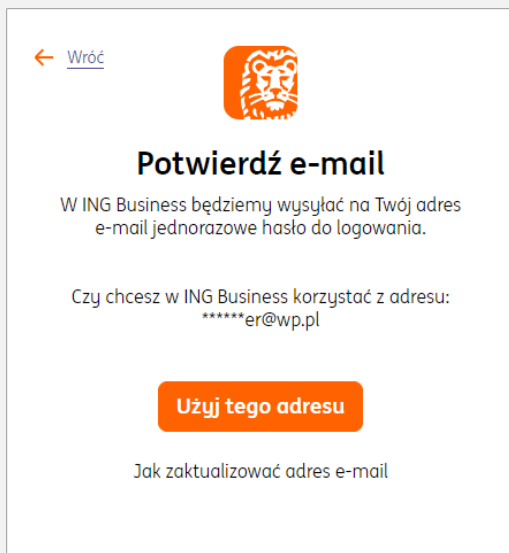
← Wróć

Potwierdź e-mail

W ING Business będziemy wysyłać na Twój adres e-mail jednorazowe hasło do logowania.

Czy chcesz w ING Business korzystać z adresu: ******er@wp.pl

Użyj tego adresu

Jak zaktualizować adres e-mail